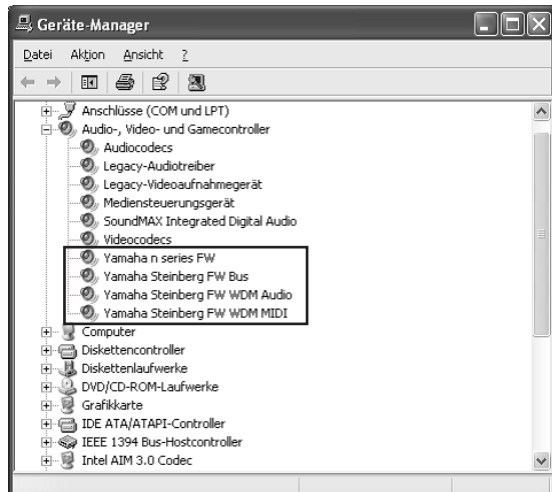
Geräte-Manager

Datei Aktion Ansicht ?

Anschlüsse (COM und LPT)
Audio-, Video- und Gamecontroller
Audiocodecs
Legacy-Audiotreiber
Legacy-Videoaufnahmegerät
Mediensteuerungsgerät
SoundMAX Integrated Digital Audio
Videocodecs
Yamaha n series FW
Yamaha Steinberg FW Bus
Yamaha Steinberg FW WDM Audio
Yamaha Steinberg FW WDM MIDI
Computer
Diskettencontroller
Diskettenlaufwerke
DVD/CD-ROM-Laufwerke
Grafikkarte
IDE ATA/ATAPI-Controller
IEEE 1394 Bus-Hostcontroller
Intel AIM 3.0 Codec